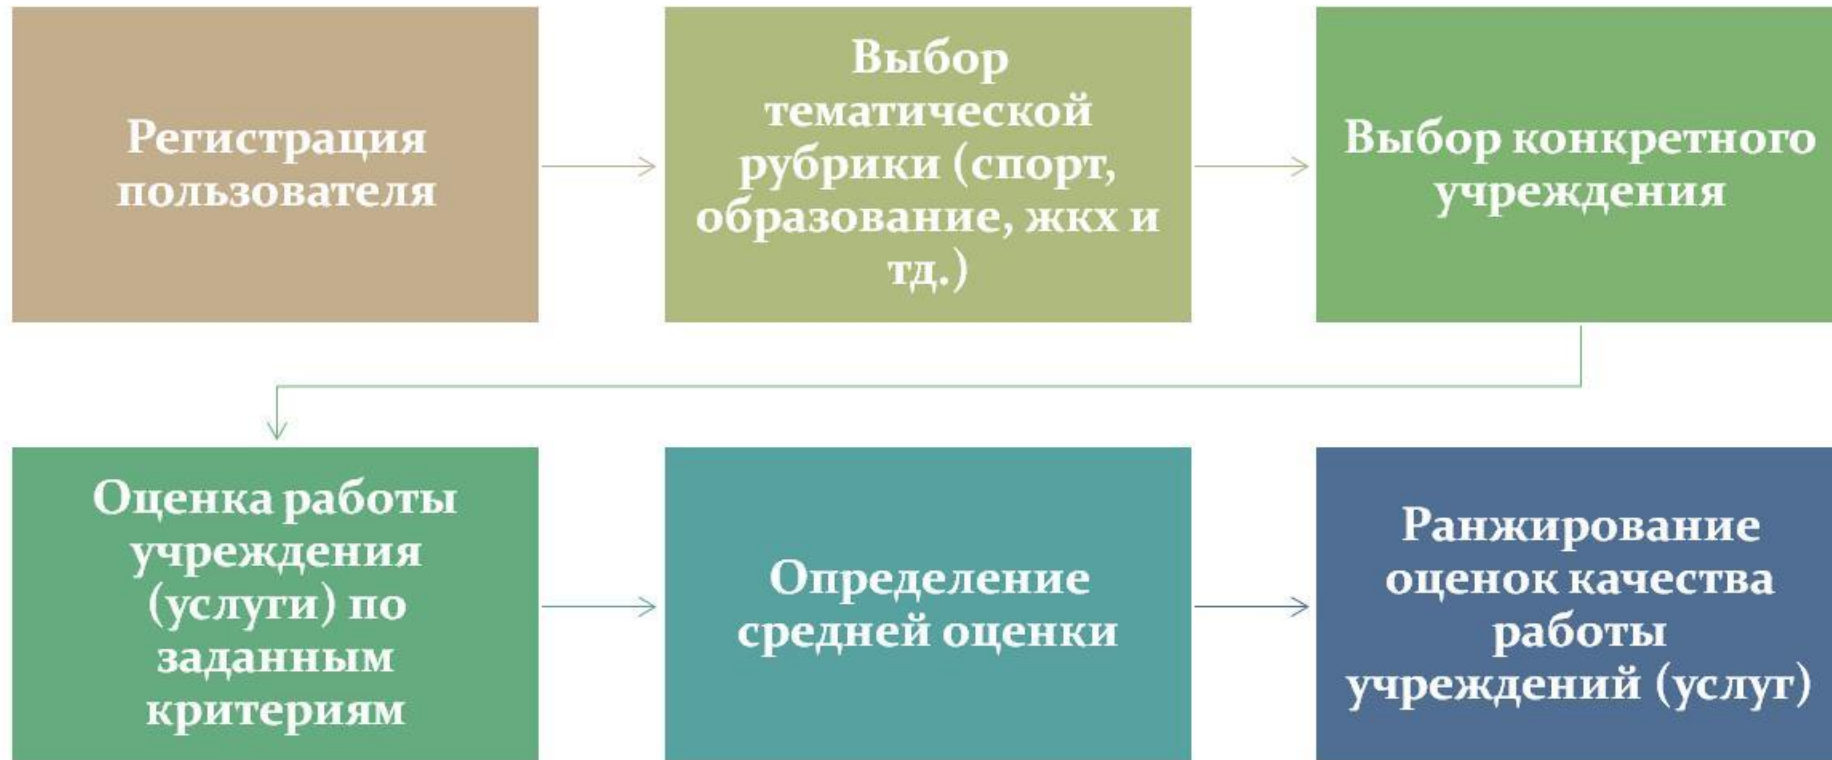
Регистрация пользователя

Выбор тематической рубрики (спорт, образование, жкх и тд.)

Выбор конкретного учреждения

Оценка работы учреждения (услуги) по заданным критериям

Определение средней оценки

Ранжирование оценок качества работы учреждений (услуг)